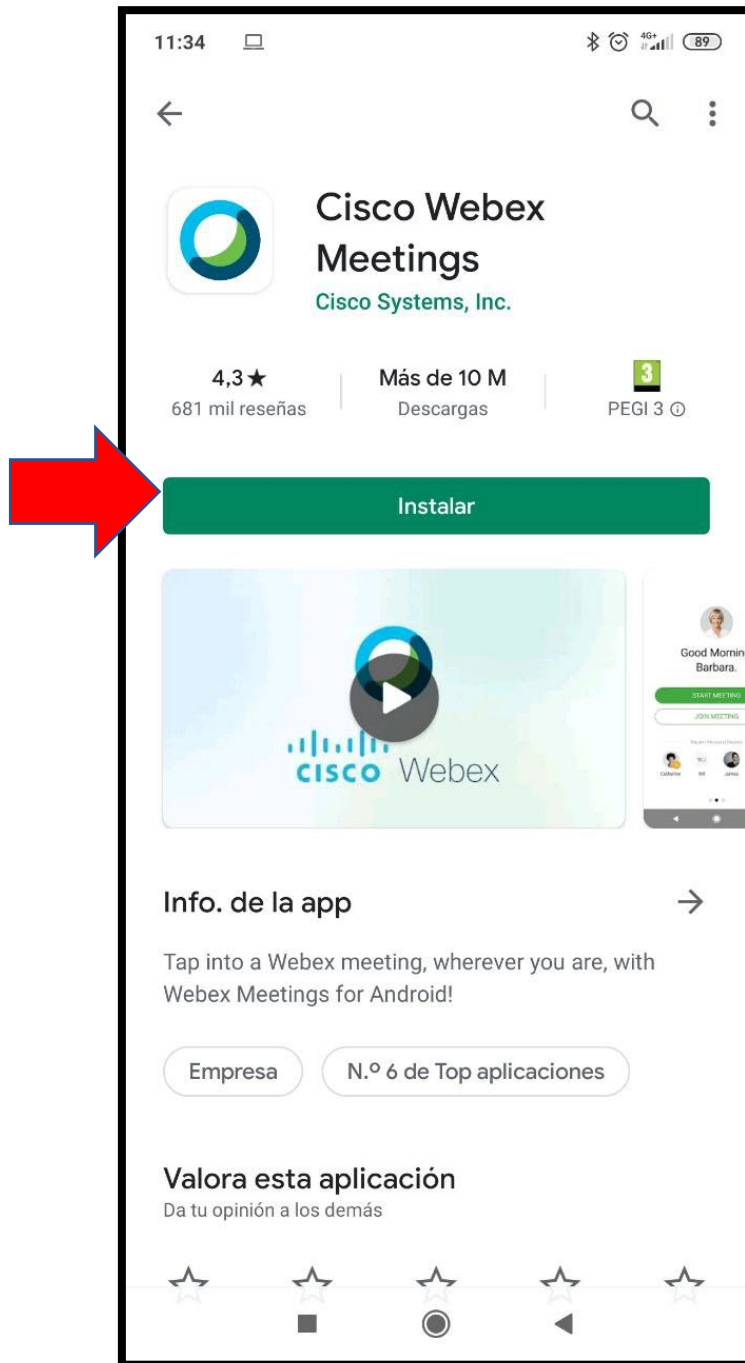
11:34

4G+ 89

Cisco Webex Meetings
Cisco Systems, Inc.

4,3★
681 mil reseñas

Más de 10 M
Descargas

3
PEGI 3 ⓘ

Instalar

cisco Webex

Good Mornin
Barbara.

START MEETING
JOIN MEETING

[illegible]

Catherine
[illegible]
James

Info. de la app

Tap into a Webex meeting, wherever you are, with Webex Meetings for Android!

Empresa

N.º 6 de Top aplicaciones

Valora esta aplicación
Da tu opinión a los demás